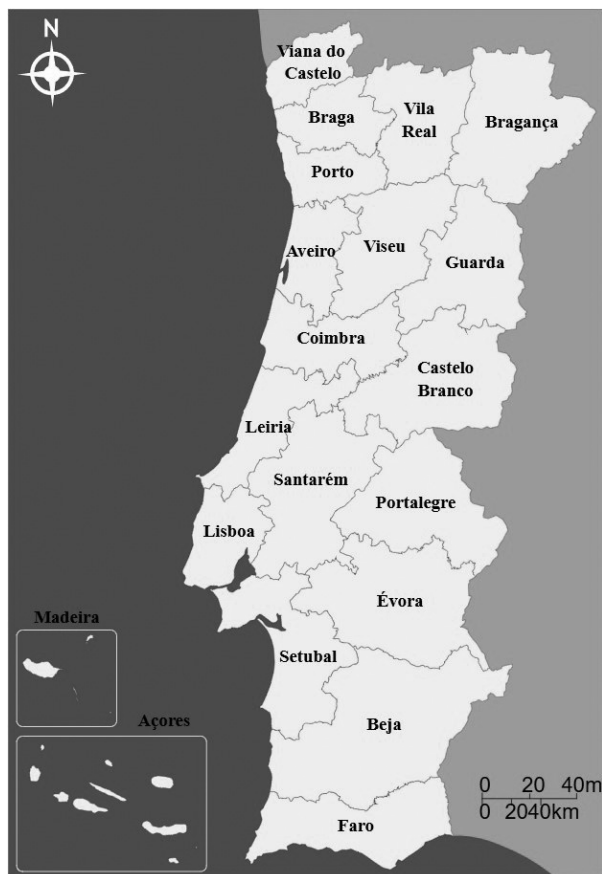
N

Viana do Castelo

Braga

Vila Real

Bragança

Porto

Aveiro

Viseu

Guarda

Coimbra

Castelo Branco

Leiria

Santarém

Portalegre

Lisboa

Madeira

Évora

Setubal

Açores

Beja

0 20 40m
0 2040km

Faro